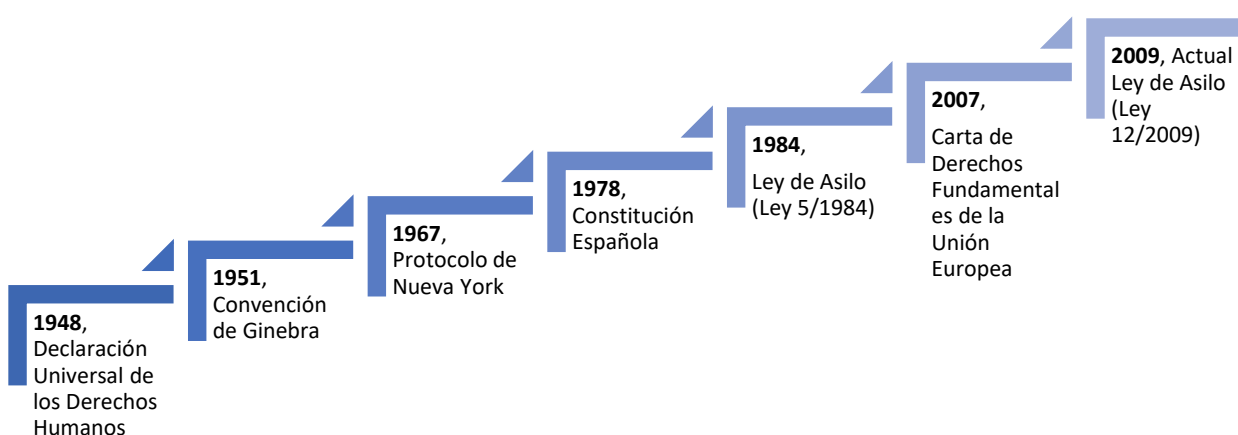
**1948**, Declaración Universal de los Derechos Humanos

**1951**, Convención de Ginebra

**1967**, Protocolo de Nueva York

**1978**, Constitución Española

**1984**,

Ley de Asilo (Ley 5/1984)

**2007**,

Carta de Derechos Fundamental es de la Unión Europea

**2009**, Actual Ley de Asilo (Ley 12/2009)